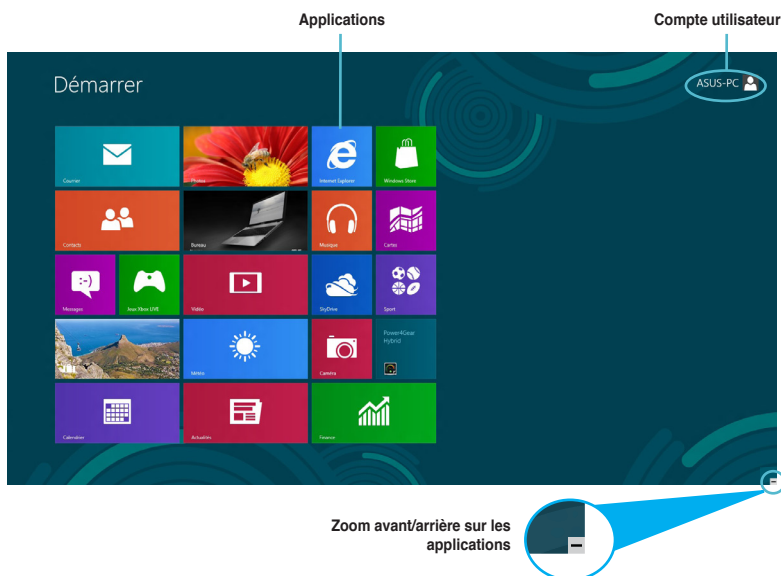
Applications

Compte utilisateur

Démarrer

ASUS-PC

Courrier

Photos

Internet Explorer

Windows Store

Contacts

Bureau

Musique

Cartes

Messages

Jeux Xbox LIVE

Vidéo

SkyDrive

Sport

Météo

Caméra

Power4Gear Hybrid

Calendrier

Actualités

Finance

Zoom avant/arrière sur les applications